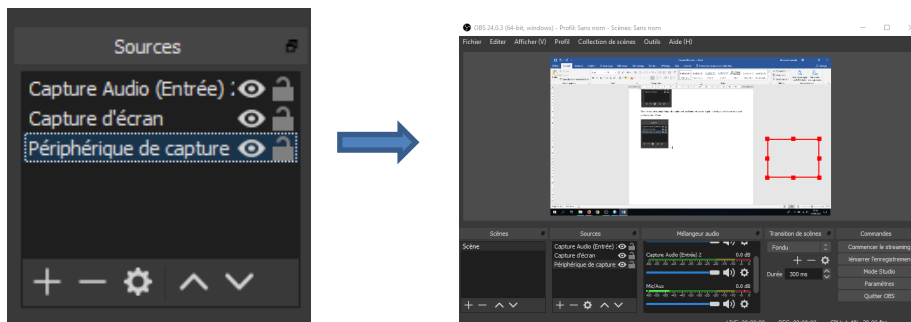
Sources

Capture Audio (Entrée) :

Capture d'écran

Périphérique de capture

OBS 24.0.3 (64-bit, windows) - Profil: Sans nom - Scènes: Sans nom

Fichier Editer Afficher (V) Profil Collection de scènes Outils Aide (H)

Scènes

Scène

Sources

Capture Audio (Entrée)

Capture d'écran

Périphérique de capture

Mélangeur audio

Capture Audio (Entrée) 2

0.0 dB

Mic/Aux

0.0 dB

Transition de scènes

Fondu

Durée 300 ms

Commandes

Commencer le streaming

Démarrer l'enregistrement

Mode Studio

Paramètres

Quitter OBS